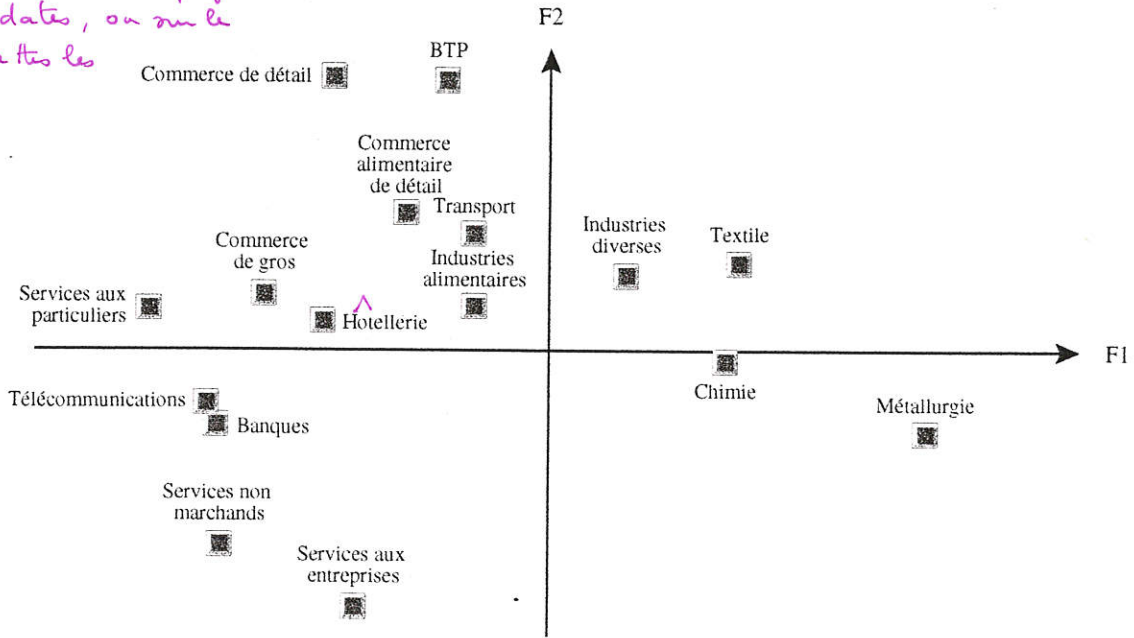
dates, on sur le
ttes les

F2

BTP

Commerce de détail

Commerce alimentaire de détail

Transport

Industries diverses

Textile

Commerce de gros

Industries alimentaires

Services aux particuliers

^ Hotellerie

F1

Chimie

Métallurgie

Télécommunications

Banques

Services non marchands

Services aux entreprises